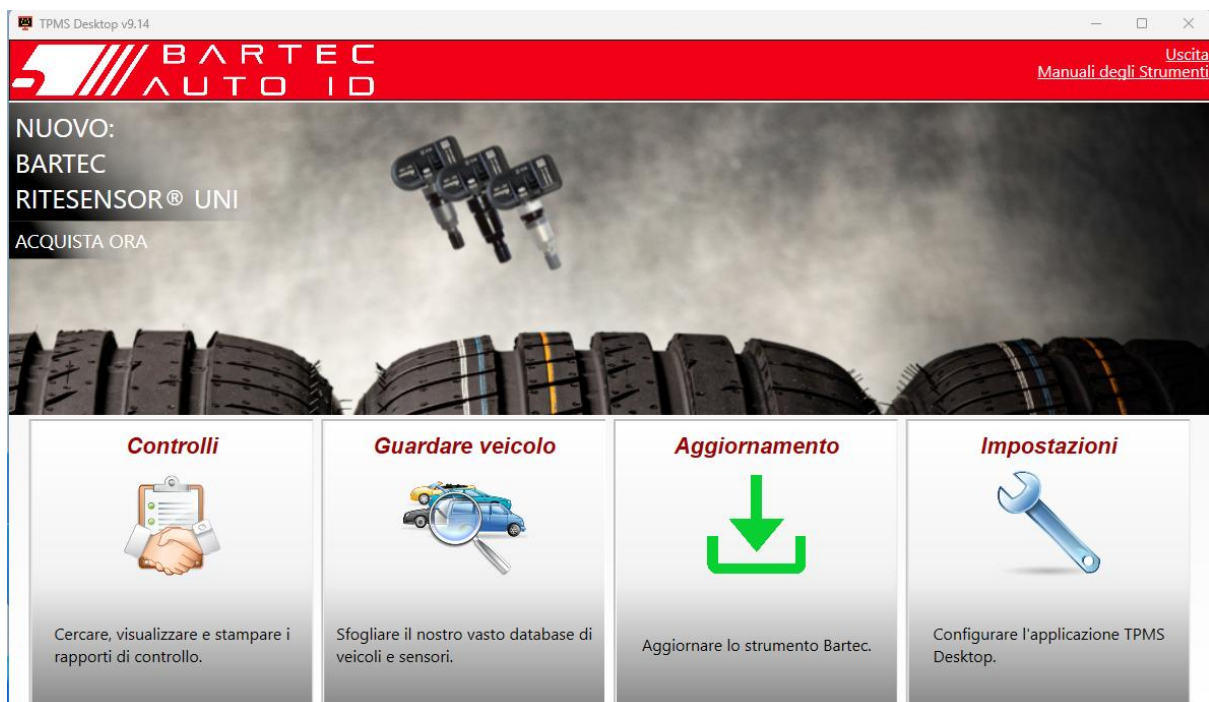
TPMS Desktop v9.14

BARTEC AUTO ID

Uscita
Manuali degli Strumenti

NUOVO:
BARTEC
RITESENSOR® UNI
ACQUISTA ORA

Controlli

Cercare, visualizzare e stampare i rapporti di controllo.

Guardare veicolo

Sfogliare il nostro vasto database di veicoli e sensori.

Aggiornamento

Aggiornare lo strumento Bartec.

Impostazioni

Configurare l'applicazione TPMS Desktop.